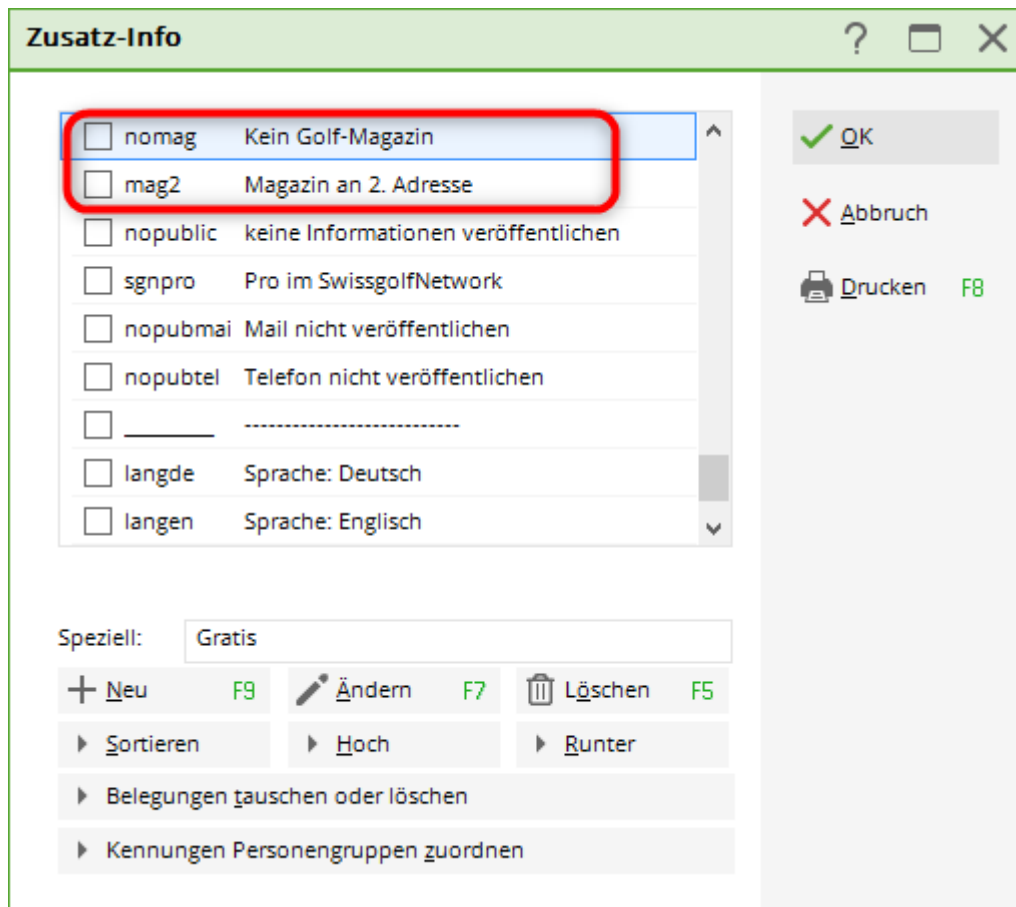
Zusatz-Info

| | | |
|---|---|---|
| ☐ | nomag | Kein Golf-Magazin |
| ☐ | mag2 | Magazin an 2. Adresse |
| ☐ | nopublic | keine Informationen veröffentlichen |
| ☐ | sgnpro | Pro im SwissgolfNetwork |
| ☐ | nopubmai | Mail nicht veröffentlichen |
| ☐ | nopubtel | Telefon nicht veröffentlichen |
| ☐ | ________ | --------------------------- |
| ☐ | langde | Sprache: Deutsch |
| ☐ | langen | Sprache: Englisch |

OK
Abbruch
Drucken F8

Speziell: Gratis

Neu F9
Ändern F7
Löschen F5
Sortieren
Hoch
Runter
Belegungen tauschen oder löschen
Kennungen Personengruppen zuordnen